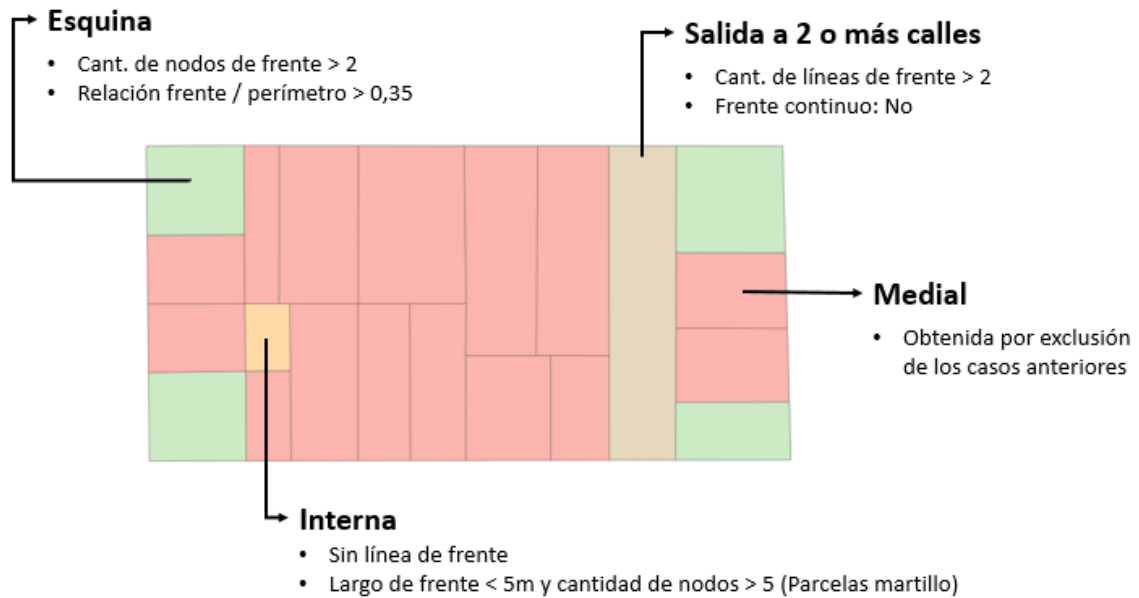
Esquina
- Cant. de nodos de frente > 2
- Relación frente / perímetro > 0,35

Salida a 2 o más calles
- Cant. de líneas de frente > 2
- Frente continuo: No

Medial
- Obtenida por exclusión de los casos anteriores

Interna
- Sin línea de frente
- Largo de frente < 5m y cantidad de nodos > 5 (Parcelas martillo)